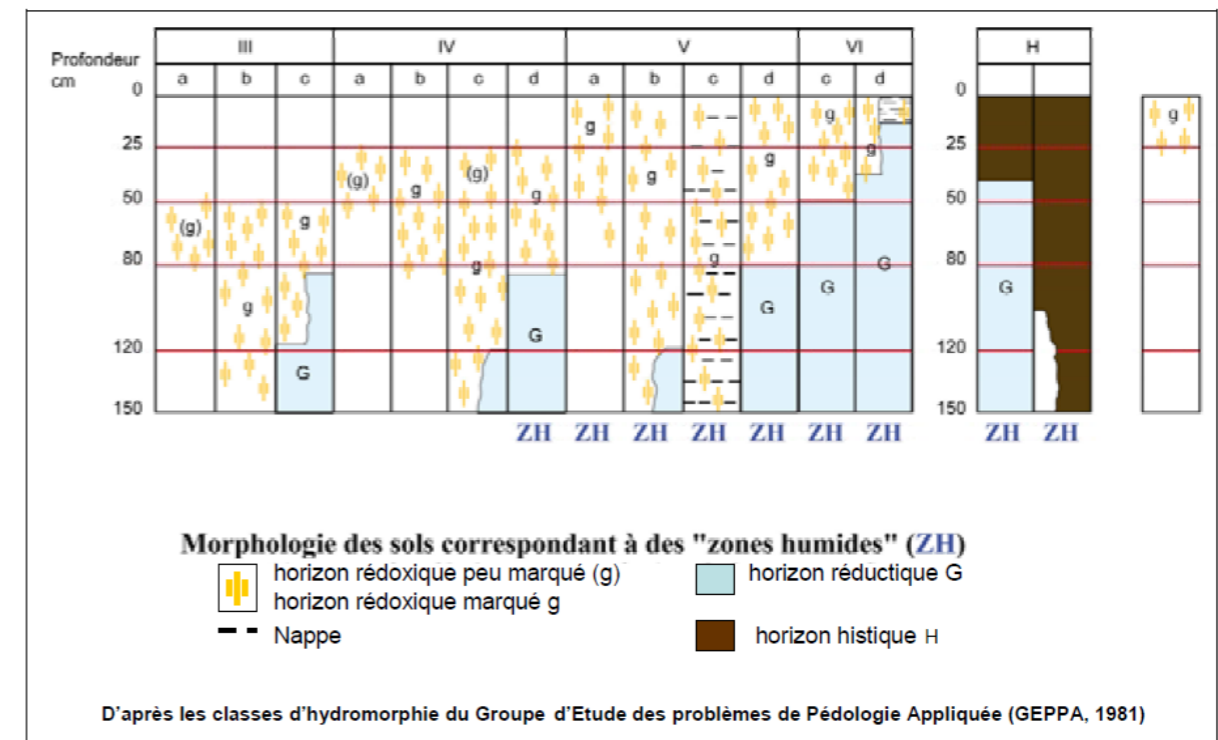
Profondeur cm

| III | | | IV | | | | V | | | | VI | | H | |
|---|---|---|---|---|---|---|---|---|---|---|---|---|---|---|
| a | b | c | a | b | c | d | a | b | c | d | c | d | | |

0
25
50
80
120
150

(g) g g (g) g (g) g g g g g g g g g g g g

G G G G G G G

ZH ZH ZH ZH ZH ZH ZH ZH ZH

0
25
50
80
120
150

g

Morphologie des sols correspondant à des "zones humides" (ZH)

horizon rédoxique peu marqué (g)
horizon rédoxique marqué g
horizon réductique G
Nappe
horizon histique H

D'après les classes d'hydromorphie du Groupe d'Etude des problèmes de Pédologie Appliquée (GEPPA, 1981)